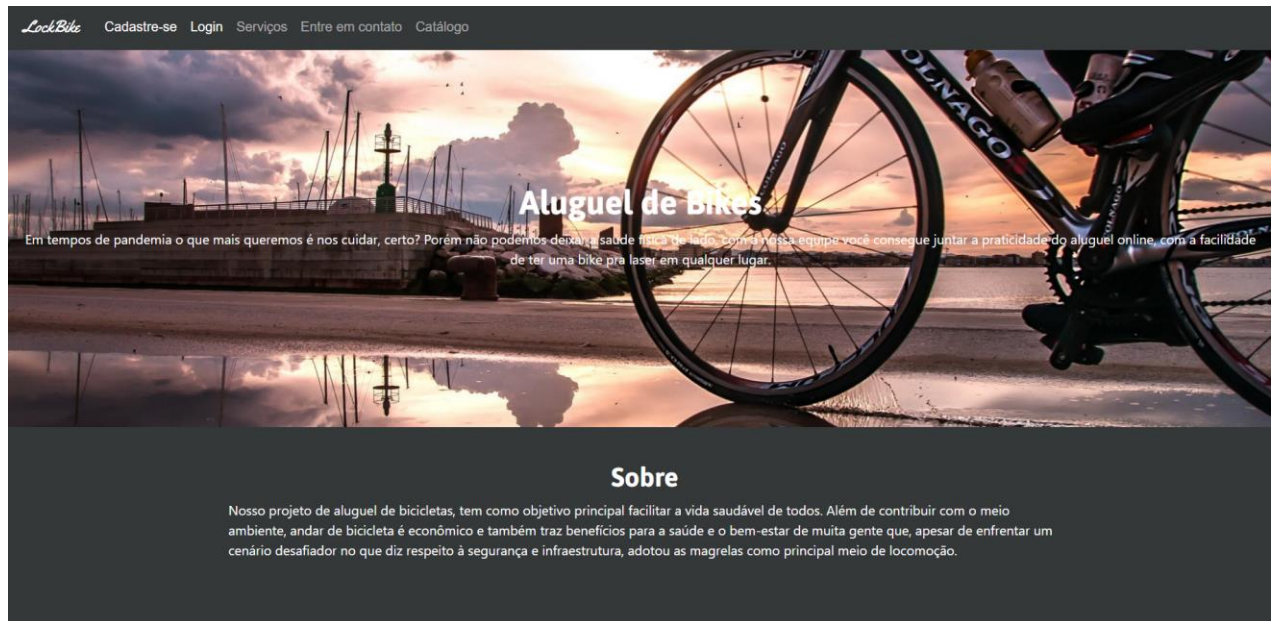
LockBike Cadastre-se Login Serviços Entre em contato Catálogo

COLNAGO

Aluguel de Bikes

Em tempos de pandemia o que mais queremos é nos cuidar, certo? Porém não podemos deixar a saúde física de lado, com a nossa equipe você consegue juntar a praticidade do aluguel online, com a facilidade de ter uma bike pra laser em qualquer lugar.

Sobre

Nosso projeto de aluguel de bicicletas, tem como objetivo principal facilitar a vida saudável de todos. Além de contribuir com o meio ambiente, andar de bicicleta é econômico e também traz benefícios para a saúde e o bem-estar de muita gente que, apesar de enfrentar um cenário desafiador no que diz respeito à segurança e infraestrutura, adotou as magrelas como principal meio de locomoção.